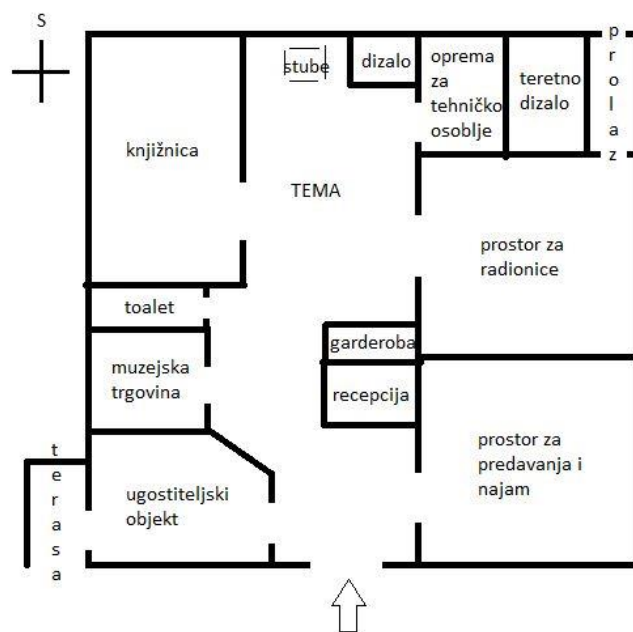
S

stube

dizalo

oprema za tehničko osoblje

teretno dizalo

prolaz

knjižnica

TEMA

prostor za radionice

toalet

garderoba

muzejska trgovina

recepcija

terasa

prostor za predavanja i najam

ugostiteljski objekt